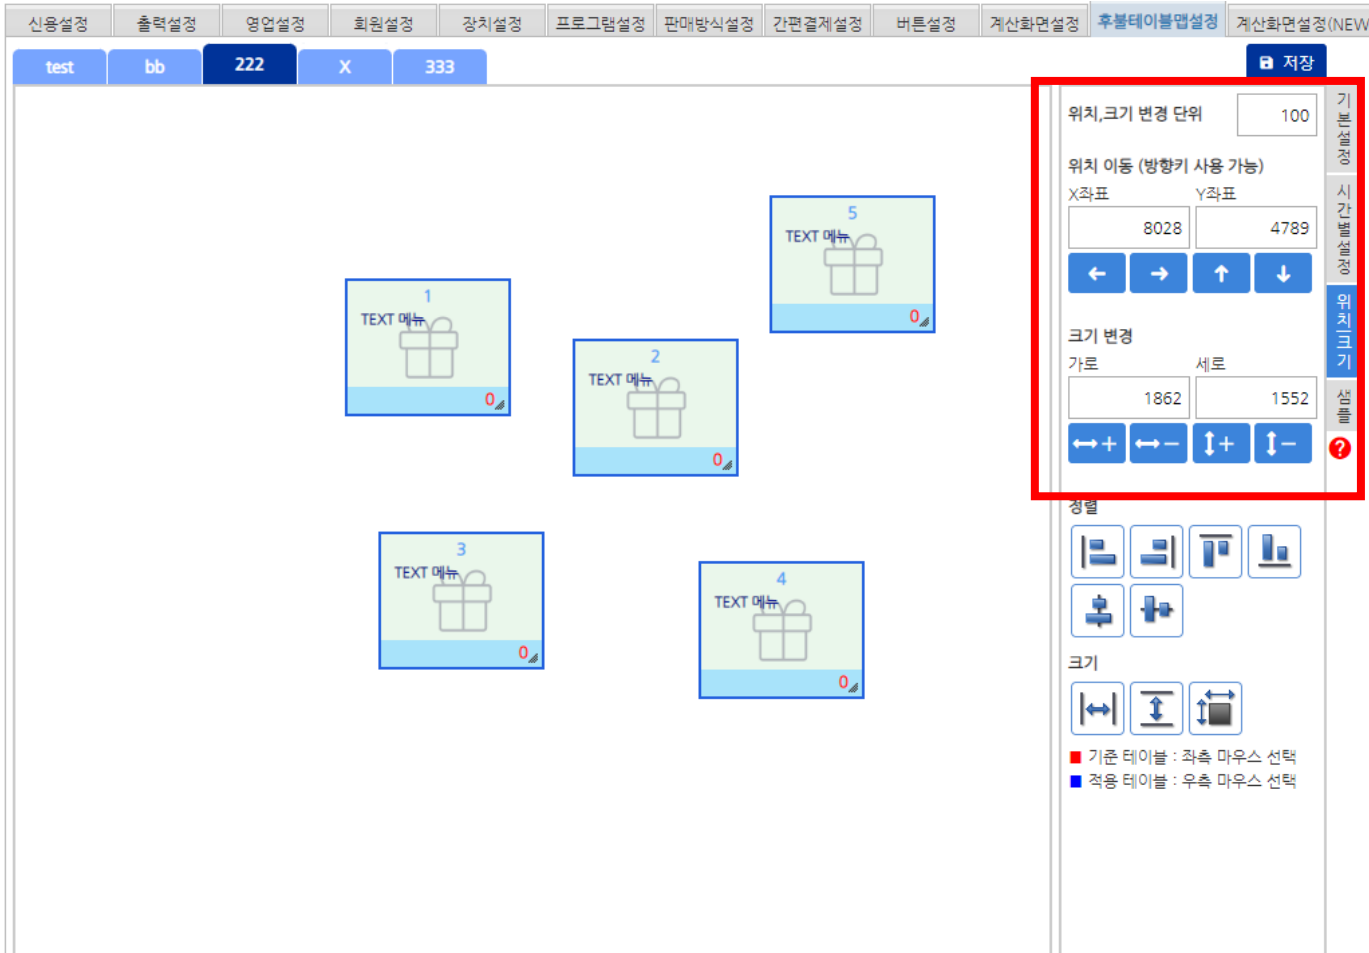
신용설정 출력설정 영업설정 회원설정 장치설정 프로그램설정 판매방식설정 간편결제설정 버튼설정 계산화면설정 후불테이블맵설정 계산화면설정(NEW

test bb 222 X 333

저장

1
TEXT 메뉴
0

2
TEXT 메뉴
0

5
TEXT 메뉴
0

3
TEXT 메뉴
0

4
TEXT 메뉴
0

위치,크기 변경 단위 100

위치 이동 (방향키 사용 가능)
X좌표 Y좌표
8028 4789

크기 변경
가로 세로
1862 1552

정렬

크기

기준 테이블 : 좌측 마우스 선택
적용 테이블 : 우측 마우스 선택

기본설정
시간별설정
위치크기
샘플